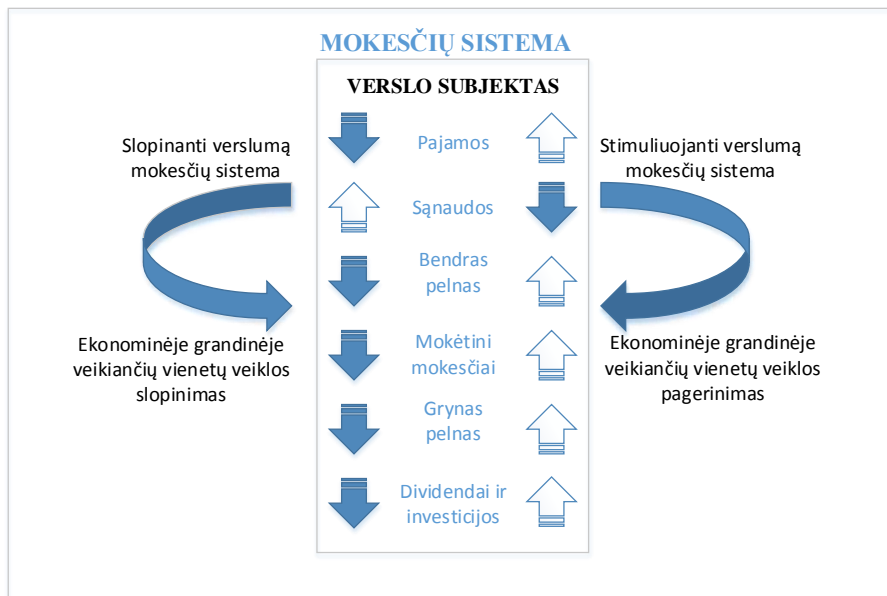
MOKESČIŲ SISTEMA

VERSLO SUBJEKTAS

Slopinanti verslumą mokesčių sistema

Stimuliuojanti verslumą mokesčių sistema

Pajamos

Sąnaudos

Bendras pelnas

Mokėtini mokesčiai

Grynas pelnas

Dividendai ir investicijos

Ekonominėje grandinėje veikiančių vienetų veiklos slopinimas

Ekonominėje grandinėje veikiančių vienetų veiklos pagerinimas